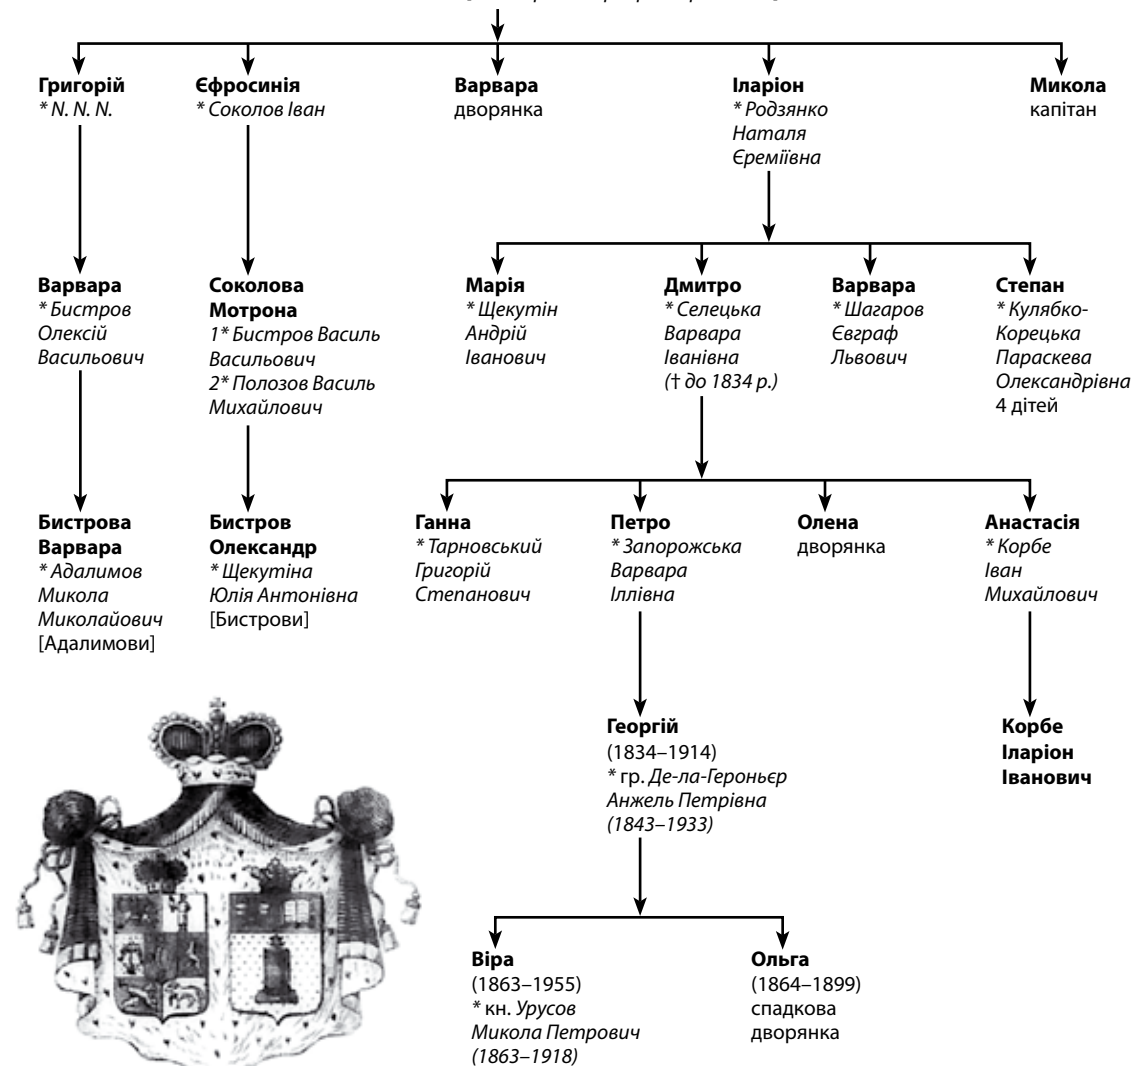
Григорій
* N. N. N.

Єфросинія
* Соколов Іван

Варвара
дворянка

Іларіон
* Родзянко Наталя Єреміївна

Микола
капітан

Варвара
* Бистров Олексій Васильович

Соколова Мотрона
1* Бистров Василь Васильович
2* Полозов Василь Михайлович

Марія
* Щекутін Андрій Іванович

Дмитро
* Селецька Варвара Іванівна († до 1834 р.)

Варвара
* Шагаров Євграф Львович

Степан
* Кулябко-Корецька Параскева Олександрівна
4 дітей

Бистрова Варвара
* Адалимов Микола Миколайович
[Адалимови]

Бистров Олександр
* Щекутіна Юлія Антонівна
[Бистрови]

Ганна
* Тарновський Григорій Степанович

Петро
* Запорожська Варвара Іллівна

Олена
дворянка

Анастасія
* Корбе Іван Михайлович

Георгій
(1834–1914)
* гр. Де-ла-Героньєр Анжель Петрівна (1843–1933)

Корбе Іларіон Іванович

Віра
(1863–1955)
* кн. Урусов Микола Петрович (1863–1918)

Ольга
(1864–1899)
спадкова дворянка